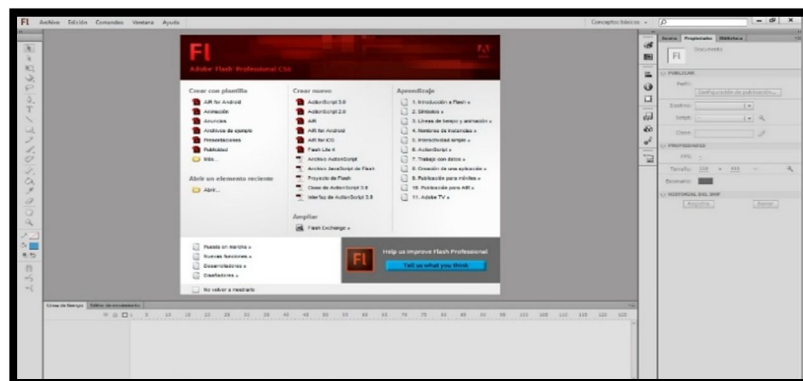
Fl Archivo Edición Comandos Ventana Ayuda

Conceptos básicos

Fl
Adobe Flash Professional CS6

Crear con plantilla
AIR for Android
Animación
Anuncios
Archivos de ejemplo
Presentaciones
Publicidad
Más...

Abrir un elemento reciente
Abrir...

Crear nuevo
ActionScript 3.0
ActionScript 2.0
AIR
AIR for Android
AIR for iOS
Flash Lite 4
Archivo ActionScript
Archivo JavaScript de Flash
Proyecto de Flash
Clase de ActionScript 3.0
Interfaz de ActionScript 3.0

Ampliar
Flash Exchange »

Aprendizaje
1. Introducción a Flash »
2. Símbolos »
3. Línea de tiempo y animación »
4. Nombres de instancias »
5. Interactividad simple »
6. ActionScript »
7. Trabajo con datos »
8. Creación de una aplicación »
9. Publicación para móviles »
10. Publicación para AIR »
11. Adobe TV »

Puesta en marcha »
Nuevas funciones »
Desarrolladores »
Diseñadores »

No volver a mostrar

Help us improve Flash Professional
Tell us what you think

Escena Propiedades Biblioteca
Documento
Fl
PUBLICAR
Perfil:
Configuración de publicación...
Destino:
Script:
Clase:
PROPIEDADES
FPS:
Tamaño:
Escenario:
HISTORIAL DEL SWF
Registro
Borrar

Línea de tiempo Editor de movimiento
5 10 15 20 25 30 35 40 45 50 55 60 65 70 75 80 85 90 95 100 105 110 115 120